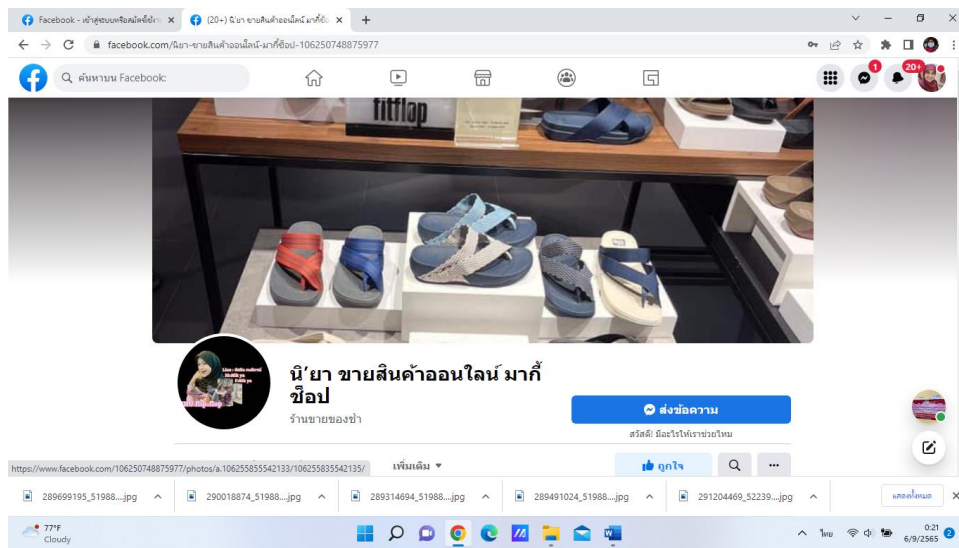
Facebook - เข้าสู่ระบบหรือสมัครใช้งาน ×
(20+) นิ'ยา ขายสินค้าออนไลน์ มากี้ช็อ ×
+
facebook.com/นิยา-ขายสินค้าออนไลน์-มากี้ช็อป-106250748875977
ค้นหาบน Facebook
1
20+
fitflop
นิ'ยา ขายสินค้าออนไลน์ มากี้ ช็อป
ร้านขายของชำ
ส่งข้อความ
สวัสดี! มีอะไรให้เราช่วยไหม
https://www.facebook.com/106250748875977/photos/a.106255855542133/106255835542135/
เพิ่มเติม ▾
ถูกใจ
...
289699195_51988....jpg
290018874_51988....jpg
289314694_51988....jpg
289491024_51988....jpg
291204469_52239....jpg
แสดงทั้งหมด
77°F
Cloudy
ไทย
0:21
6/9/2565
2